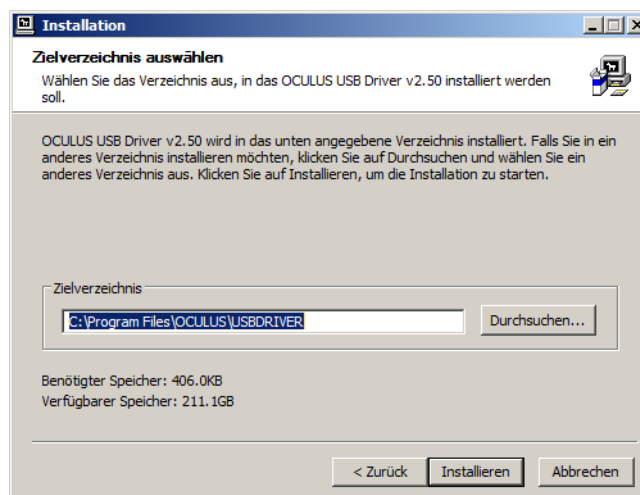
Installation

Zielverzeichnis auswählen

Wählen Sie das Verzeichnis aus, in das OCULUS USB Driver v2.50 installiert werden soll.

OCULUS USB Driver v2.50 wird in das unten angegebene Verzeichnis installiert. Falls Sie in ein anderes Verzeichnis installieren möchten, klicken Sie auf Durchsuchen und wählen Sie ein anderes Verzeichnis aus. Klicken Sie auf Installieren, um die Installation zu starten.

Zielverzeichnis

C:\Program Files\OCULUS\USBDRIVER

Durchsuchen...

Benötigter Speicher: 406.0KB

Verfügbarer Speicher: 211.1GB

< Zurück

Installieren

Abbrechen